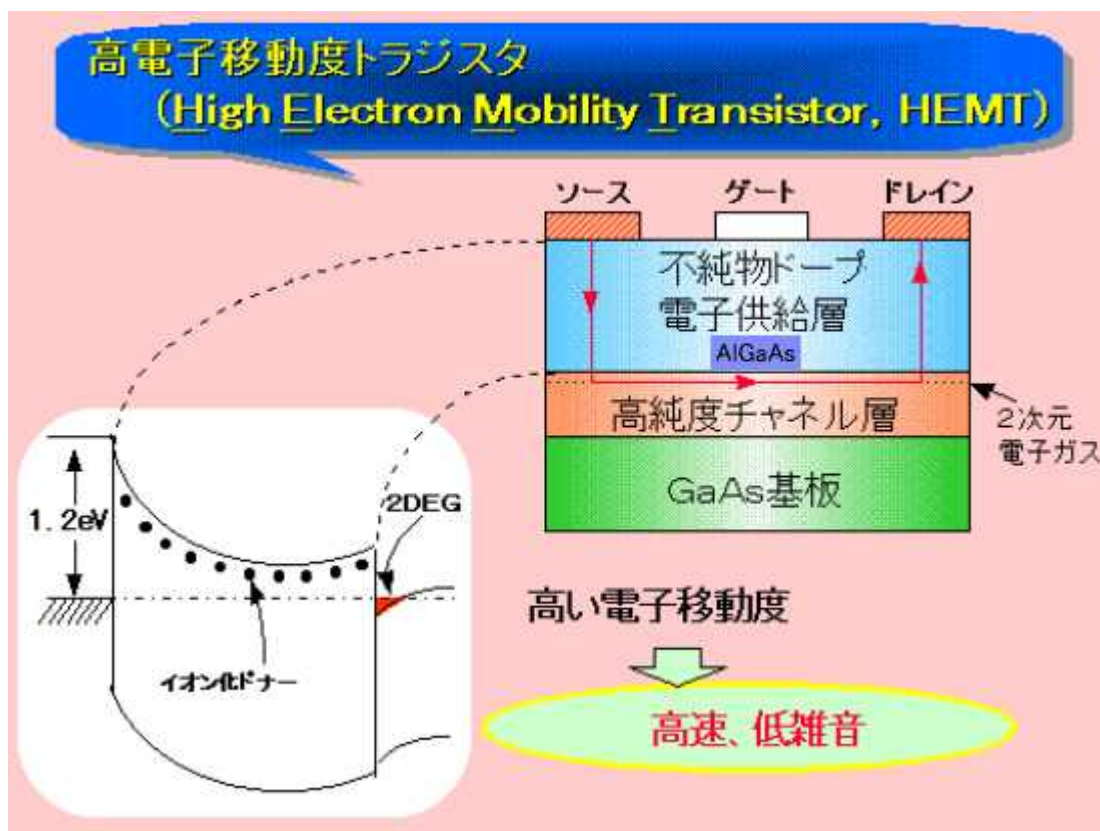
高電子移動度トランジスタ
(High Electron Mobility Transistor, HEMT)

ソース
ゲート
ドレイン

不純物ドープ
電子供給層
AlGaAs

高純度チャネル層

GaAs基板

2次元
電子ガス

1.2eV

2DEG

イオン化ドナー

高い電子移動度

高速、低雑音